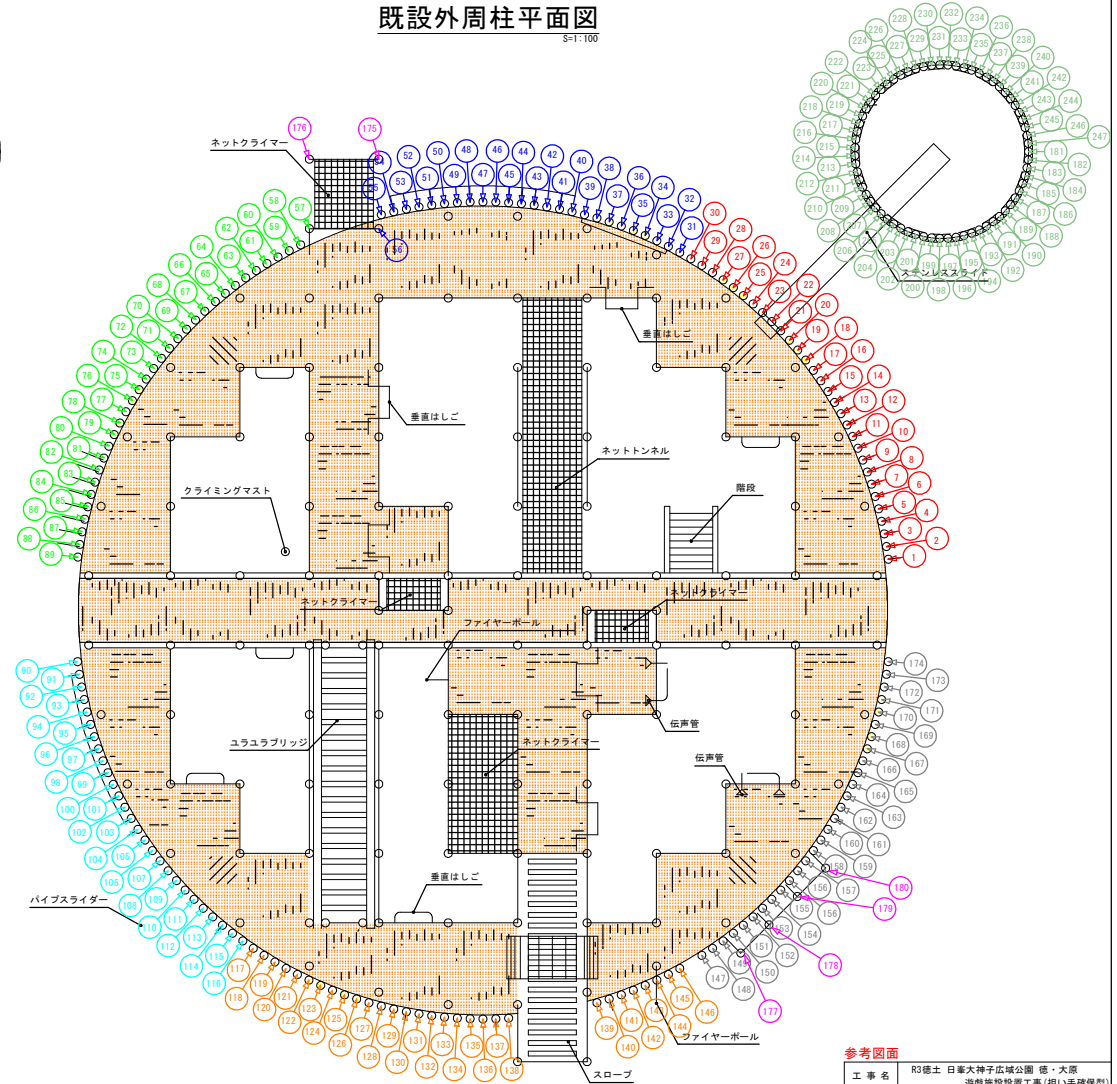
既設外周柱平面図

S=1:100

ネットクライマー

176

175

52 50 48 46 44 42 40 38 36 34 32

55 53 51 49 47 45 43 41 39 37 35 33 31

56

30 29 28 27 26 25 24 23 22 21 20 19 18 17 16 15 14 13 12 11 10 9 8 7 6 5 4 3 2 1

60 58 57 62 59 61 64 63 66 65 68 67 70 69 72 71 74 73 76 75 78 77 80 79 82 81 84 83 86 85 88 87 89

垂直はしご

垂直はしご

ネットトンネル

クライミングマスト

階段

ネットクライマー

ネットクライマー

ファイヤーポール

伝声管

伝声管

ユラユラブリッジ

ネットクライマー

垂直はしご

パイプスライダー

90 91 92 93 94 95 96 97 98 99 100 101 102 103 104 105 106 107 108 109 110 111 112 113 114 115 116

117 118 119 120 121 122 123 124 125 126 127 128 129 130 131 132 133 134 135 136 137 138 139 140 141 142 143 144 145 146

147 148 149 150 151 152 153 154 155 156 157 158 159 160 161 162 163 164 165 166 167 168 169 170 171 172 173 174

177 178 179 180

ファイヤーポール

スロープ

ステンレススライド

181 182 183 184 185 186 187 188 189 190 191 192 193 194 195 196 197 198 199 200 201 202 203 204 205 206 207 208 209 210 211 212 213 214 215 216 217 218 219 220 221 222 223 224 225 226 227 228 229 230 231 232 233 234 235 236 237 238 239 240 241 242 243 244 245 246 247

参考図面

| 工 事 名 | R3徳土 日峯大神子広域公園 徳・大原 遊戯施設設置工事(担い手確保型) |